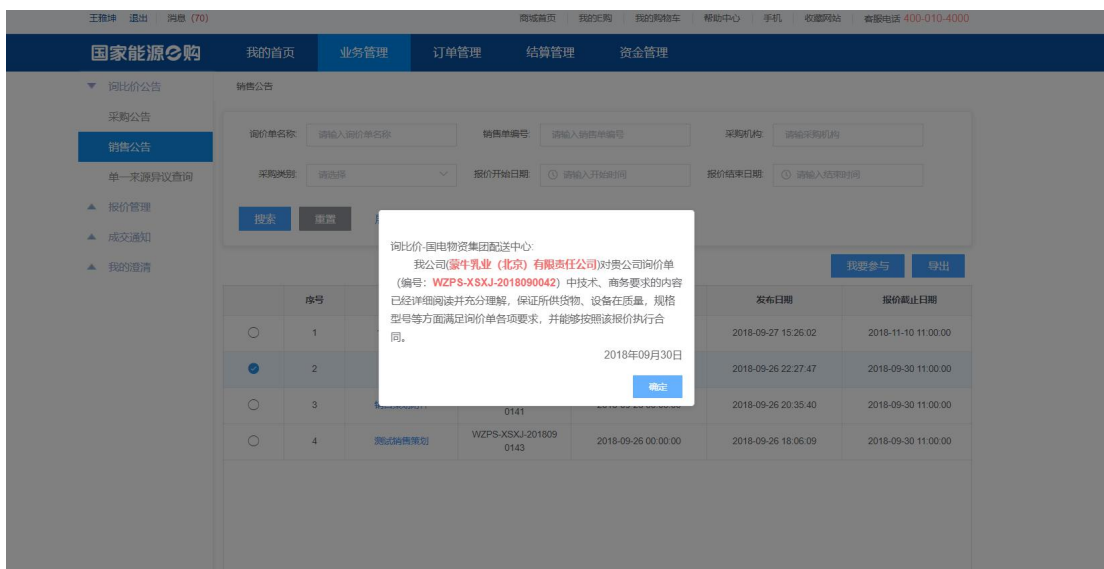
王雅坤 退出 消息 (70)

商城首页 | 我的E购 | 我的购物车 | 帮助中心 | 手机 | 收藏网站 | 客服电话 400-010-4000

国家能源e购 我的首页 业务管理 订单管理 结算管理 资金管理

▼ 询比价公告
采购公告
销售公告
单一来源异议查询
▲ 报价管理
▲ 成交通知
▲ 我的澄清

销售公告

询价单名称: 请输入询价单名称 销售单编号: 请输入销售单编号 采购机构: 请输入采购机构
采购类别: 请选择 报价开始日期: 请输入开始时间 报价结束日期: 请输入结束时间

搜索 重置

我要参与 导出

| | 序号 | | | | 发布日期 | 报价截止日期 |
|---|---|---|---|---|---|---|
| ○ | 1 | | | | 2018-09-27 15:26:02 | 2018-11-10 11:00:00 |
| ● | 2 | | | | 2018-09-26 22:27:47 | 2018-09-30 11:00:00 |
| ○ | 3 | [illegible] | 0141 | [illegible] | 2018-09-26 20:35:40 | 2018-09-30 11:00:00 |
| ○ | 4 | 测试销售策划 | WZPS-XSXJ-2018090143 | 2018-09-26 00:00:00 | 2018-09-26 18:06:09 | 2018-09-30 11:00:00 |

询比价-国电物资集团配送中心:
我公司(蒙牛乳业（北京）有限责任公司)对贵公司询价单（编号：WZPS-XSXJ-2018090042）中技术、商务要求的内容已经详细阅读并充分理解，保证所供货物、设备在质量，规格型号等方面满足询价单各项要求，并能够按照该报价执行合同。
2018年09月30日
确定